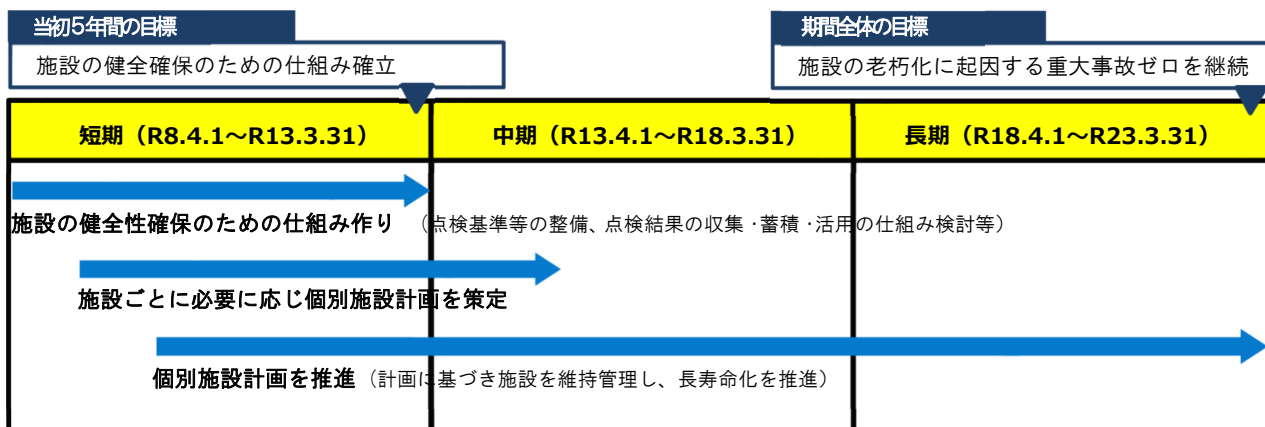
当初5年間の目標

施設の健全確保のための仕組み確立

期間全体の目標

施設の老朽化に起因する重大事故ゼロを継続

| 短期（R8.4.1～R13.3.31） | 中期（R13.4.1～R18.3.31） | 長期（R18.4.1～R23.3.31） |
|---|---|---|

施設の健全性確保のための仕組み作り（点検基準等の整備、点検結果の収集・蓄積・活用の仕組み検討等）

施設ごとに必要に応じ個別施設計画を策定

個別施設計画を推進（計画に基づき施設を維持管理し、長寿命化を推進）